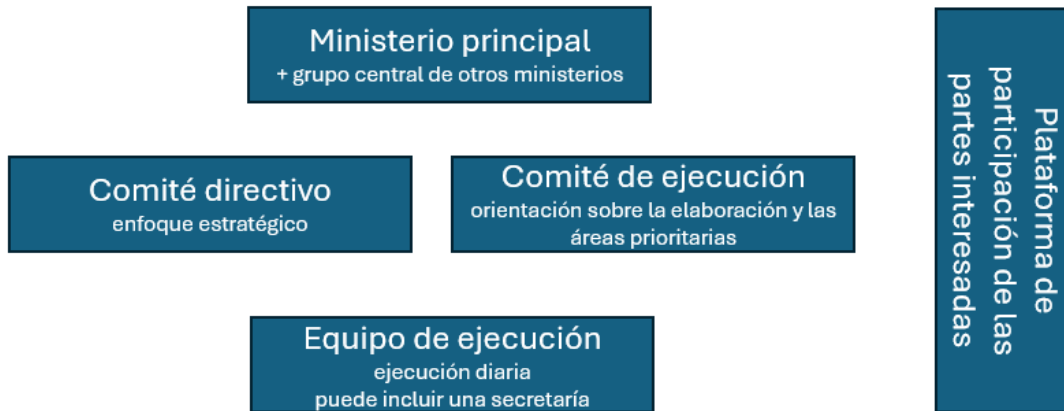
Ministerio principal
+ grupo central de otros ministerios

Comité directivo
enfoque estratégico

Comité de ejecución
orientación sobre la elaboración y las áreas prioritarias

Equipo de ejecución
ejecución diaria
puede incluir una secretaría

Plataforma de participación de las partes interesadas